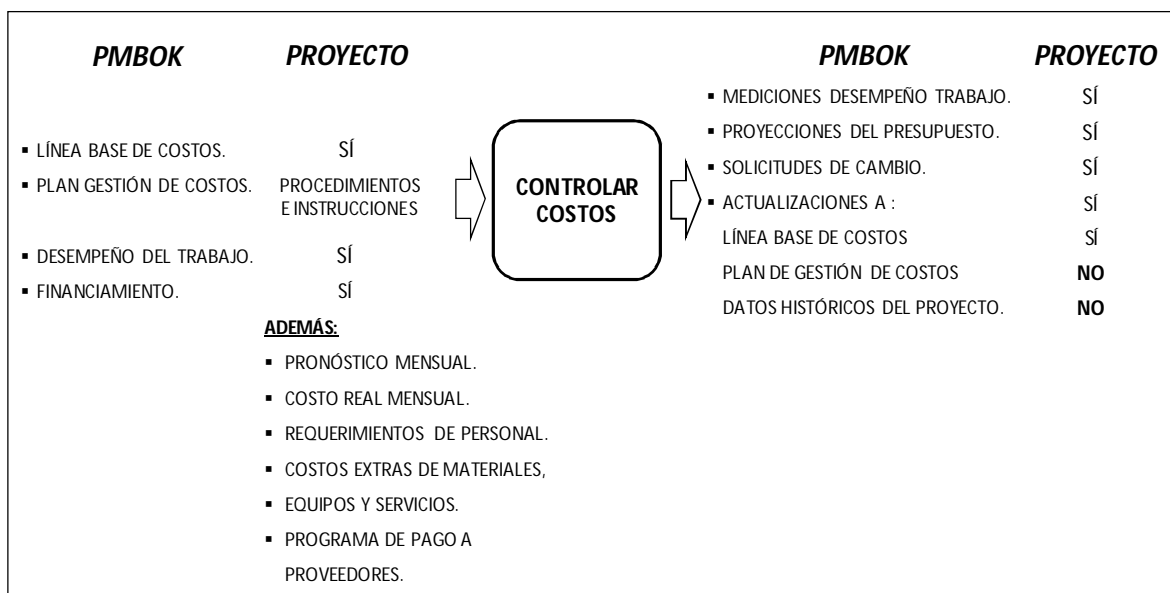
| PMBOK | PROYECTO |
|---|---|
| ▪ LÍNEA BASE DE COSTOS. | SÍ |
| ▪ PLAN GESTIÓN DE COSTOS. | PROCEDIMIENTOS E INSTRUCCIONES |
| ▪ DESEMPEÑO DEL TRABAJO. | SÍ |
| ▪ FINANCIAMIENTO. | SÍ |

ADEMÁS:

▪ PRONÓSTICO MENSUAL.
▪ COSTO REAL MENSUAL.
▪ REQUERIMIENTOS DE PERSONAL.
▪ COSTOS EXTRAS DE MATERIALES,
▪ EQUIPOS Y SERVICIOS.
▪ PROGRAMA DE PAGO A PROVEEDORES.

CONTROLAR COSTOS

| PMBOK | PROYECTO |
|---|---|
| ▪ MEDICIONES DESEMPEÑO TRABAJO. | SÍ |
| ▪ PROYECCIONES DEL PRESUPUESTO. | SÍ |
| ▪ SOLICITUDES DE CAMBIO. | SÍ |
| ▪ ACTUALIZACIONES A : | SÍ |
| LÍNEA BASE DE COSTOS | SÍ |
| PLAN DE GESTIÓN DE COSTOS | NO |
| DATOS HISTÓRICOS DEL PROYECTO. | NO |